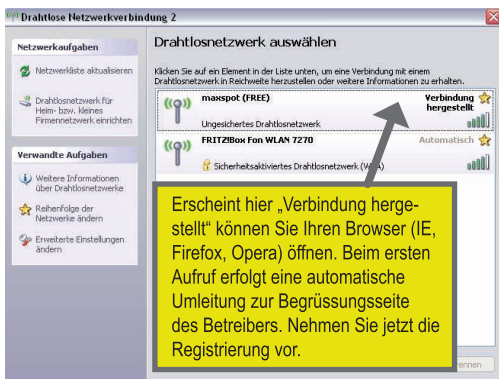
Drahtlose Netzwerkverbindung 2

Netzwerkaufgaben

Netzwerkliste aktualisieren

Drahtlosnetzwerk für Heim- bzw. kleines Firmennetzwerk einrichten

Verwandte Aufgaben

Weitere Informationen über Drahtlosnetzwerke

Reihenfolge der Netzwerke ändern

Erweiterte Einstellungen ändern

Drahtlosnetzwerk auswählen

Klicken Sie auf ein Element in der Liste unten, um eine Verbindung mit einem Drahtlosnetzwerk in Reichweite herzustellen oder weitere Informationen zu erhalten.

maxspot (FREE)
Verbindung hergestellt
Ungesichertes Drahtlosnetzwerk

FRITZ!Box Fon WLAN 7270
Automatisch
Sicherheitsaktiviertes Drahtlosnetzwerk (WPA)

Erscheint hier „Verbindung hergestellt" können Sie Ihren Browser (IE, Firefox, Opera) öffnen. Beim ersten Aufruf erfolgt eine automatische Umleitung zur Begrüssungsseite des Betreibers. Nehmen Sie jetzt die Registrierung vor.

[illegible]rennen